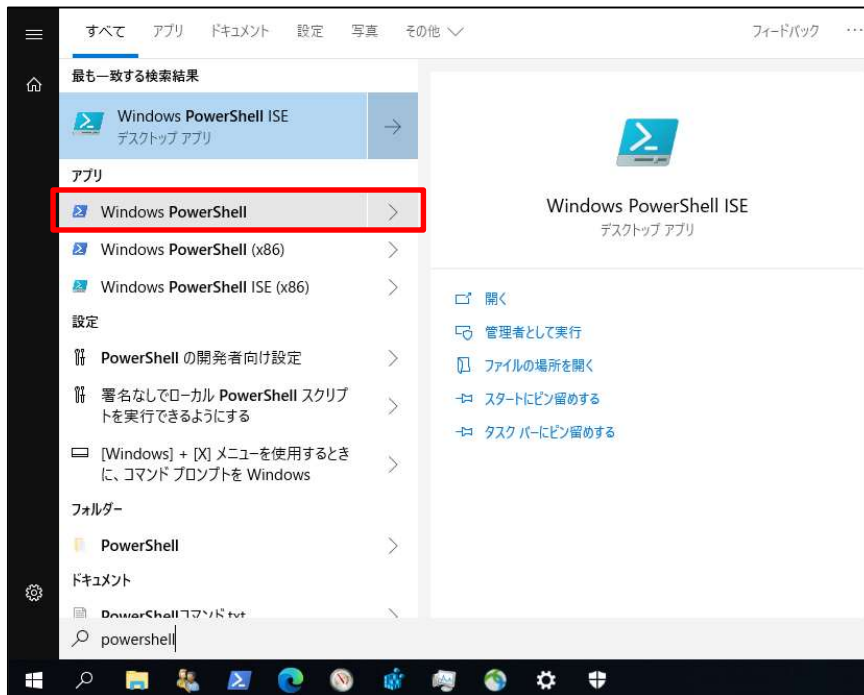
すべて アプリ ドキュメント 設定 写真 その他 フィードバック ···

最も一致する検索結果

Windows PowerShell ISE
デスクトップ アプリ

アプリ

Windows PowerShell

Windows PowerShell (x86)

Windows PowerShell ISE (x86)

設定

PowerShell の開発者向け設定

署名なしでローカル PowerShell スクリプトを実行できるようにする

[Windows] + [X] メニューを使用するときに、コマンド プロンプトを Windows

フォルダー

PowerShell

ドキュメント

PowerShellコマンド.txt

Windows PowerShell ISE
デスクトップ アプリ

開く

管理者として実行

ファイルの場所を開く

スタートにピン留めする

タスク バーにピン留めする

powershell